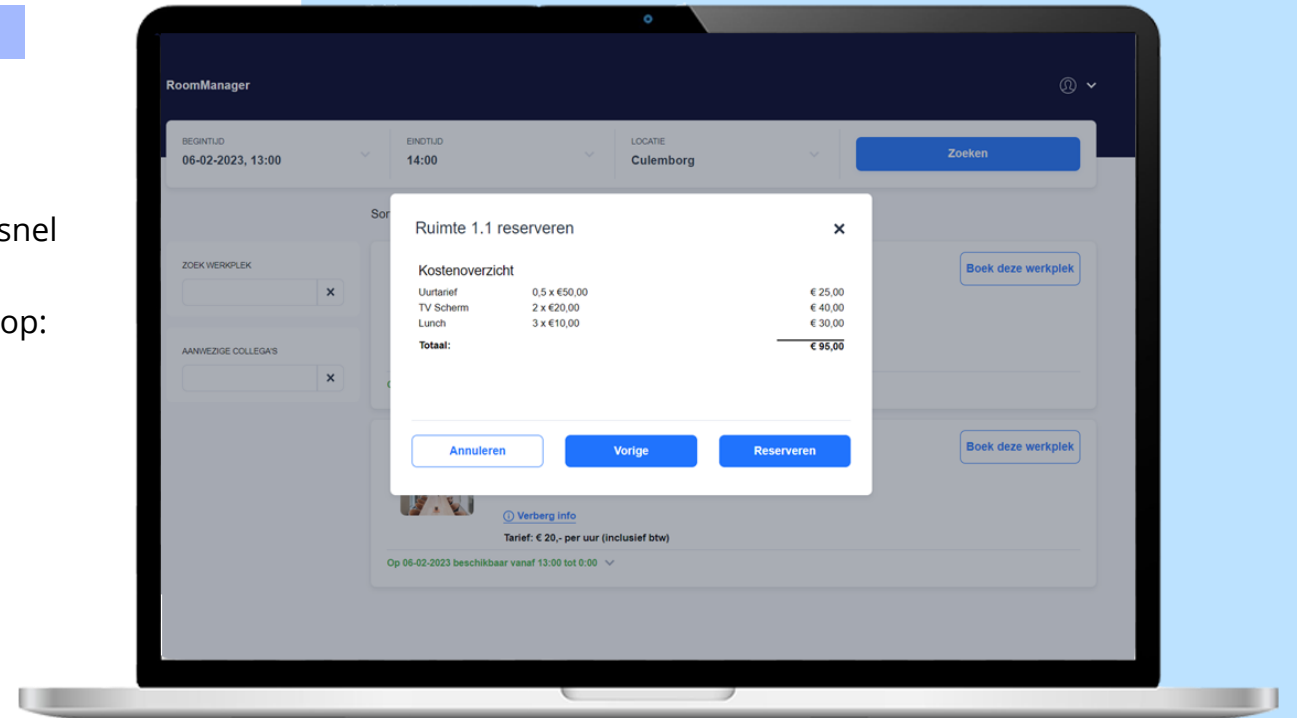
snel

op:

RoomManager

BEGINTIJD
06-02-2023, 13:00

EINDTIJD
14:00

LOCATIE
Culemborg

Zoeken

Sor

ZOEK WERKPLEK

AANWEZIGE COLLEGA'S

Boek deze werkplek

Boek deze werkplek

Ruimte 1.1 reserveren

Kostenoverzicht

| | | |
|---|---|---|
| Uurtarief | 0,5 x €50,00 | € 25,00 |
| TV Scherm | 2 x €20,00 | € 40,00 |
| Lunch | 3 x €10,00 | € 30,00 |
| Totaal: | | € 95,00 |

Annuleren

Vorige

Reserveren

Verberg info

Tarief: € 20,- per uur (inclusief btw)

Op 06-02-2023 beschikbaar vanaf 13:00 tot 0:00